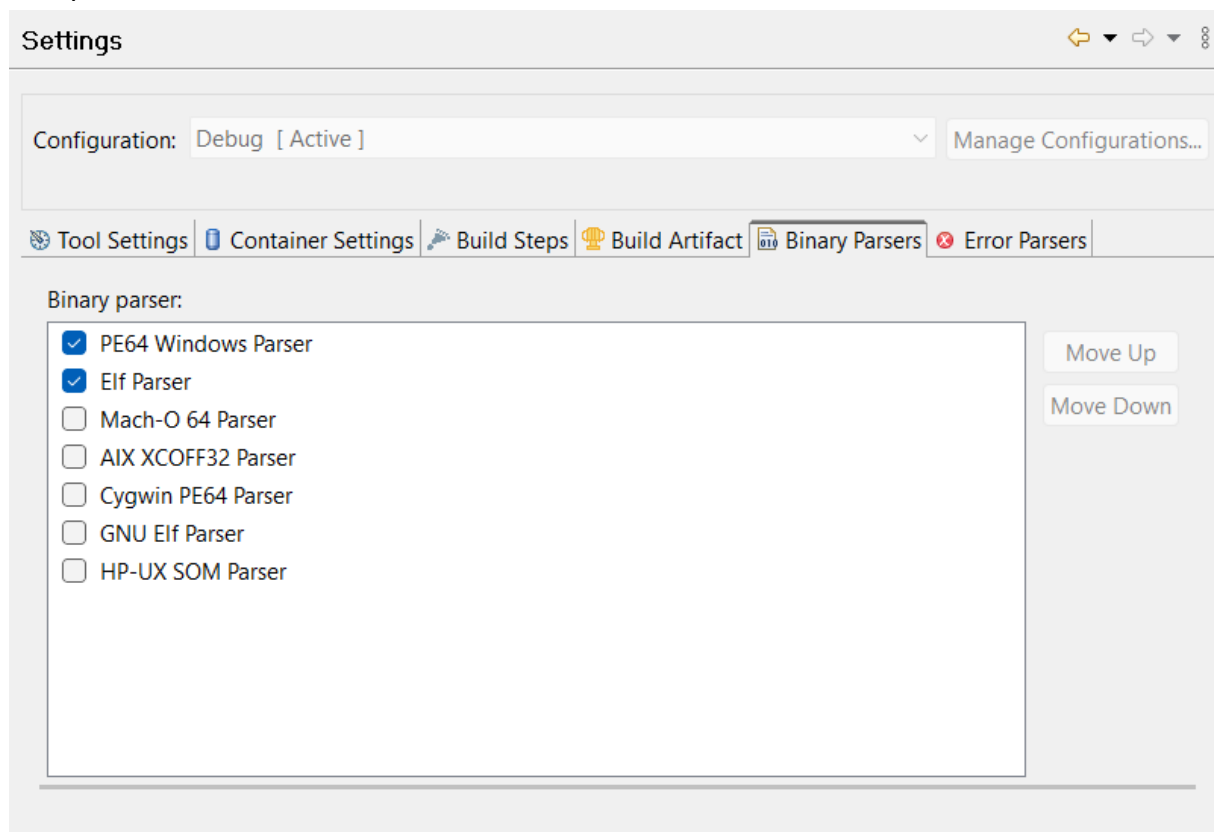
Settings

Configuration: Debug [ Active ]

Manage Configurations...

Tool Settings | Container Settings | Build Steps | Build Artifact | Binary Parsers | Error Parsers

Binary parser:

PE64 Windows Parser
Elf Parser
Mach-O 64 Parser
AIX XCOFF32 Parser
Cygwin PE64 Parser
GNU Elf Parser
HP-UX SOM Parser

Move Up
Move Down